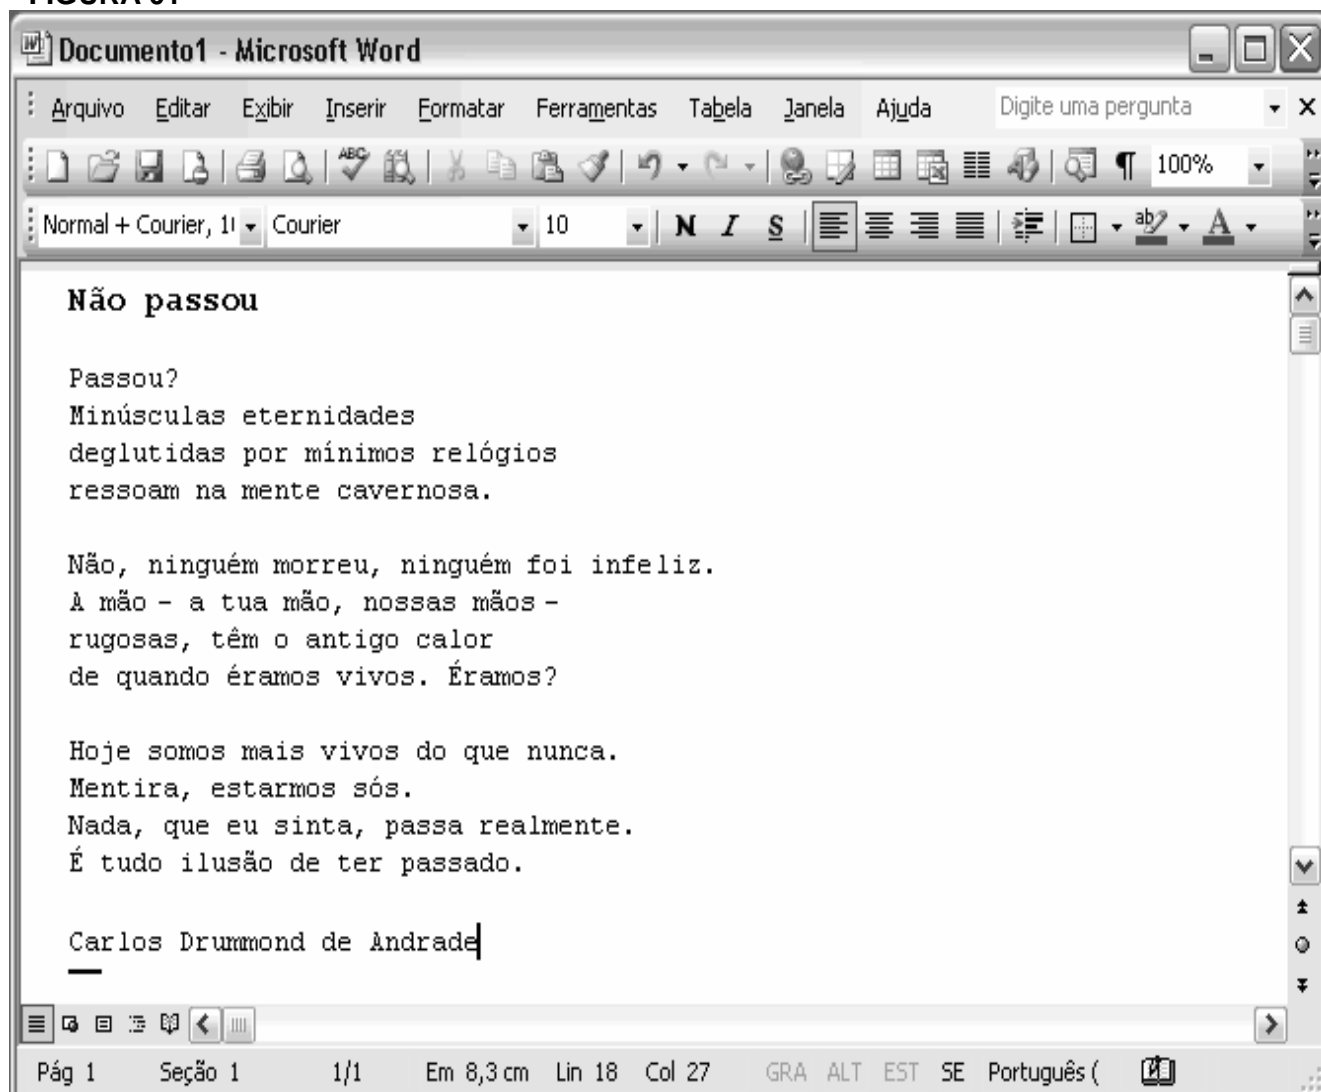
FIGURA 01

Documento1 - Microsoft Word

Arquivo Editar Exibir Inserir Formatar Ferramentas Tabela Janela Ajuda Digite uma pergunta

100%

Normal + Courier, 1( Courier 10 N I S

Não passou

Passou?
Minúsculas eternidades
deglutidas por mínimos relógios
ressoam na mente cavernosa.

Não, ninguém morreu, ninguém foi infeliz.
A mão – a tua mão, nossas mãos –
rugosas, têm o antigo calor
de quando éramos vivos. Éramos?

Hoje somos mais vivos do que nunca.
Mentira, estarmos sós.
Nada, que eu sinta, passa realmente.
É tudo ilusão de ter passado.

Carlos Drummond de Andrade

Pág 1 Seção 1 1/1 Em 8,3 cm Lin 18 Col 27 GRA ALT EST SE Português (